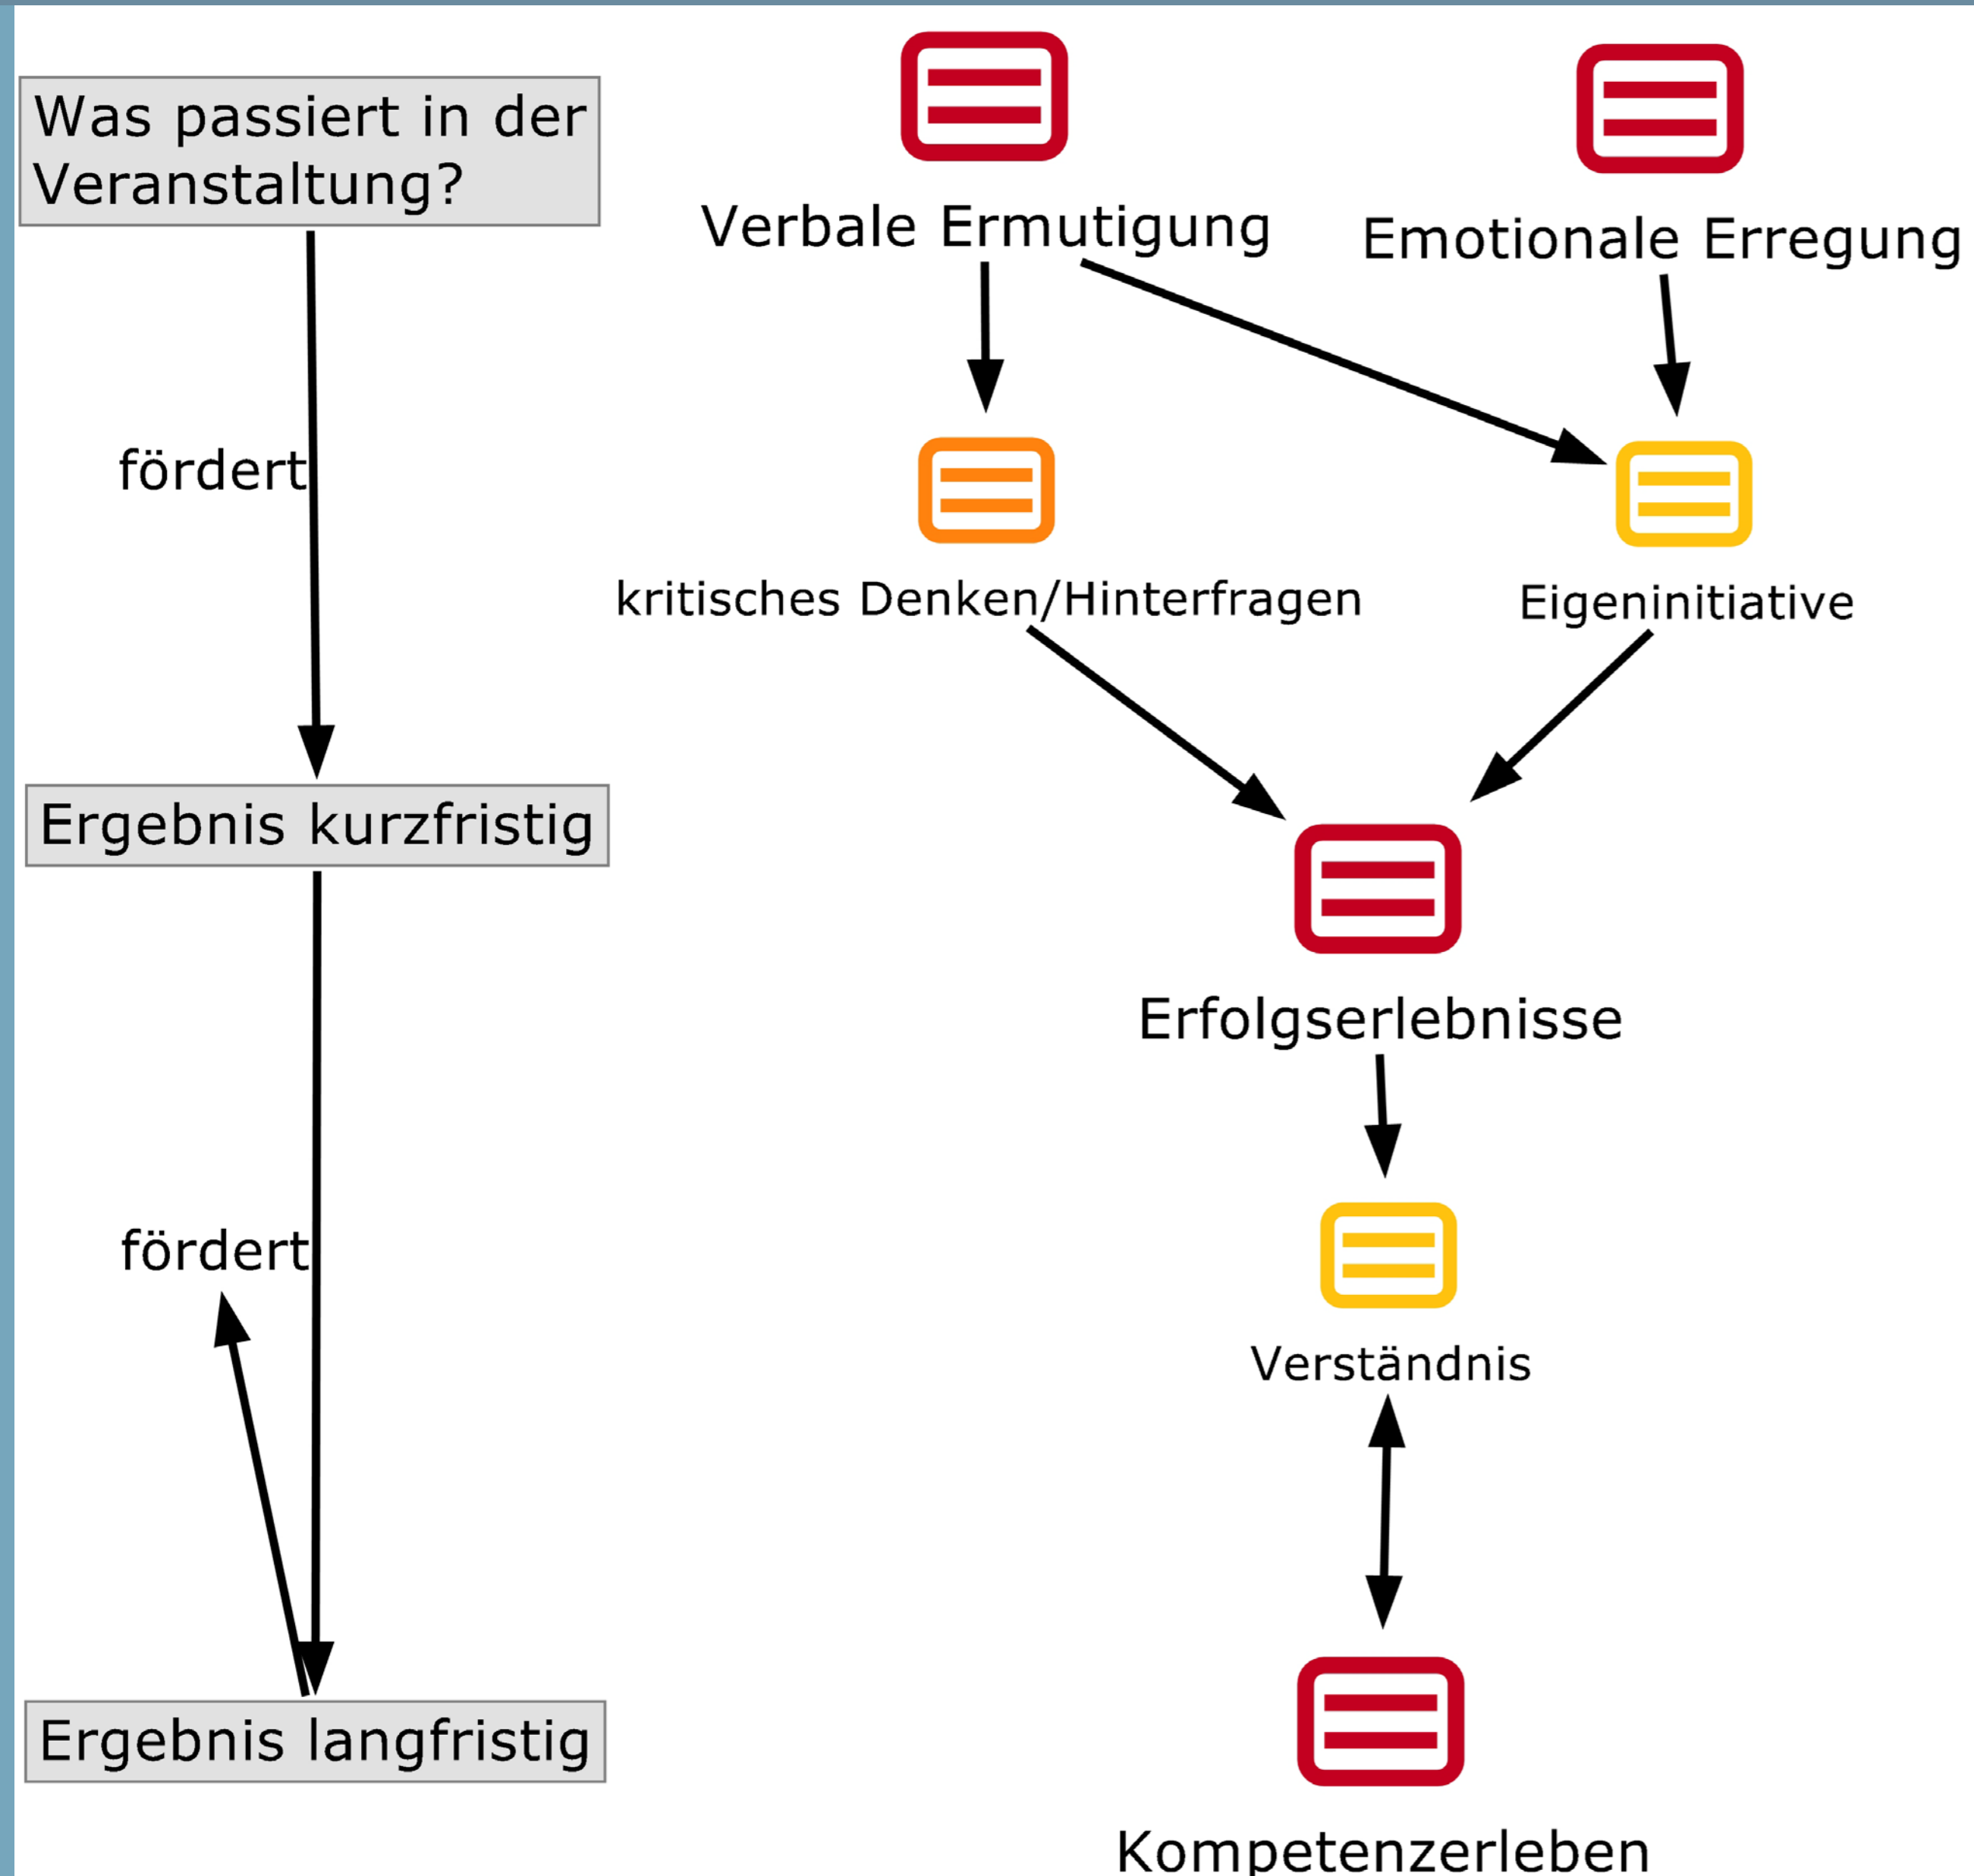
Was passiert in der Veranstaltung?

fördert

Ergebnis kurzfristig

fördert

Ergebnis langfristig

Verbale Ermutigung

Emotionale Erregung

kritisches Denken/Hinterfragen

Eigeninitiative

Erfolgserlebnisse

Verständnis

Kompetenzerleben